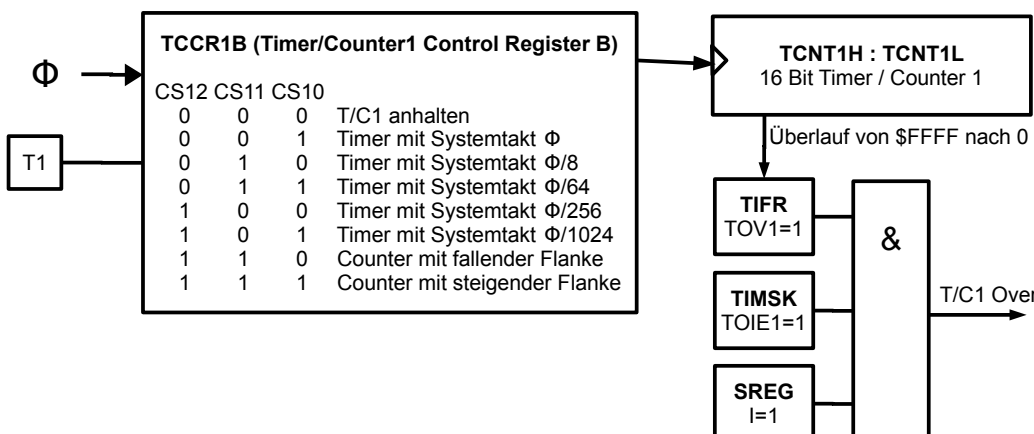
TCCR1B (Timer/Counter1 Control Register B)

Φ

CS12 CS11 CS10

| CS12 | CS11 | CS10 | |
|---|---|---|---|
| 0 | 0 | 0 | T/C1 anhalten |
| 0 | 0 | 1 | Timer mit Systemtakt Φ |
| 0 | 1 | 0 | Timer mit Systemtakt Φ/8 |
| 0 | 1 | 1 | Timer mit Systemtakt Φ/64 |
| 1 | 0 | 0 | Timer mit Systemtakt Φ/256 |
| 1 | 0 | 1 | Timer mit Systemtakt Φ/1024 |
| 1 | 1 | 0 | Counter mit fallender Flanke |
| 1 | 1 | 1 | Counter mit steigender Flanke |

T1

TCNT1H : TCNT1L
16 Bit Timer / Counter 1

Überlauf von \$FFFF nach 0

TIFR
TOV1=1

TIMSK
TOIE1=1

SREG
I=1

&

T/C1 Over